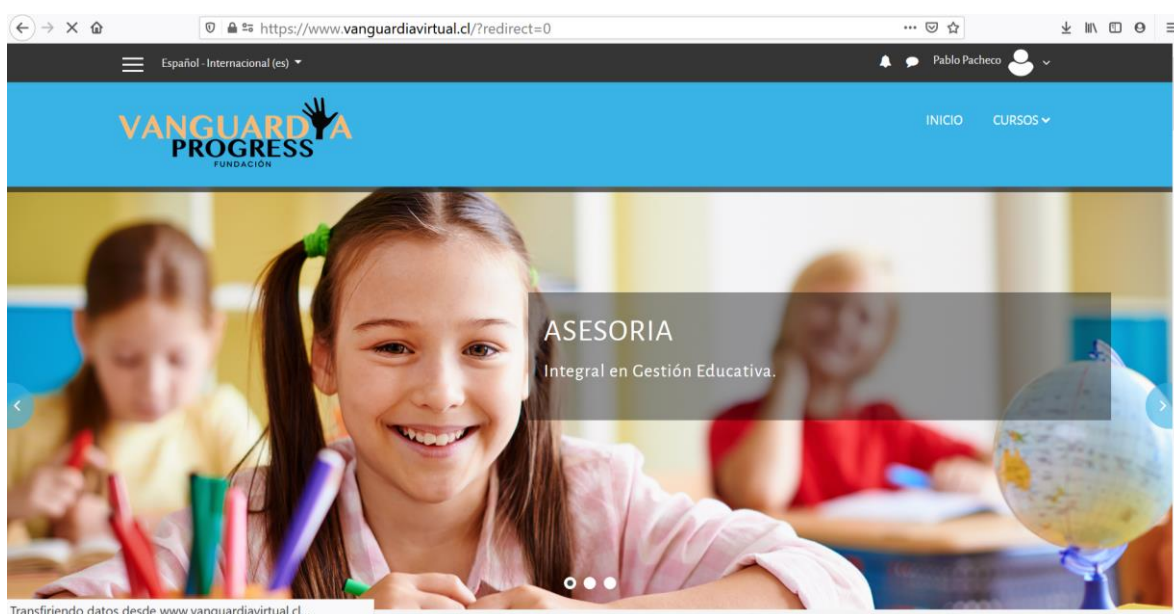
https://www.vanguardiavirtual.cl/?redirect=0

Español - Internacional (es)

Pablo Pacheco

VANGUARDIA PROGRESS FUNDACIÓN

INICIO CURSOS

ASESORIA

Integral en Gestión Educativa.

Transfiriendo datos desde www.vanguardiavirtual.cl